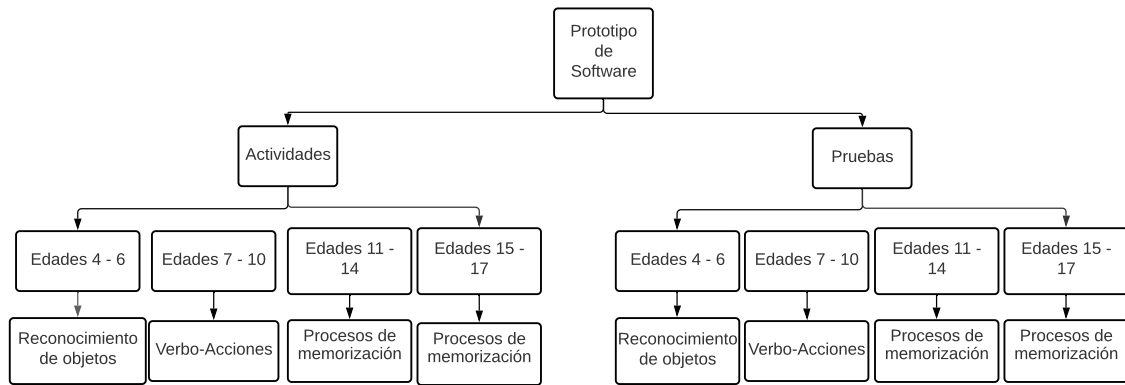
Prototipo de Software

Actividades

Edades 4 - 6

Reconocimiento de objetos

Edades 7 - 10

Verbo-Acciones

Edades 11 - 14

Procesos de memorización

Edades 15 - 17

Procesos de memorización

Pruebas

Edades 4 - 6

Reconocimiento de objetos

Edades 7 - 10

Verbo-Acciones

Edades 11 - 14

Procesos de memorización

Edades 15 - 17

Procesos de memorización